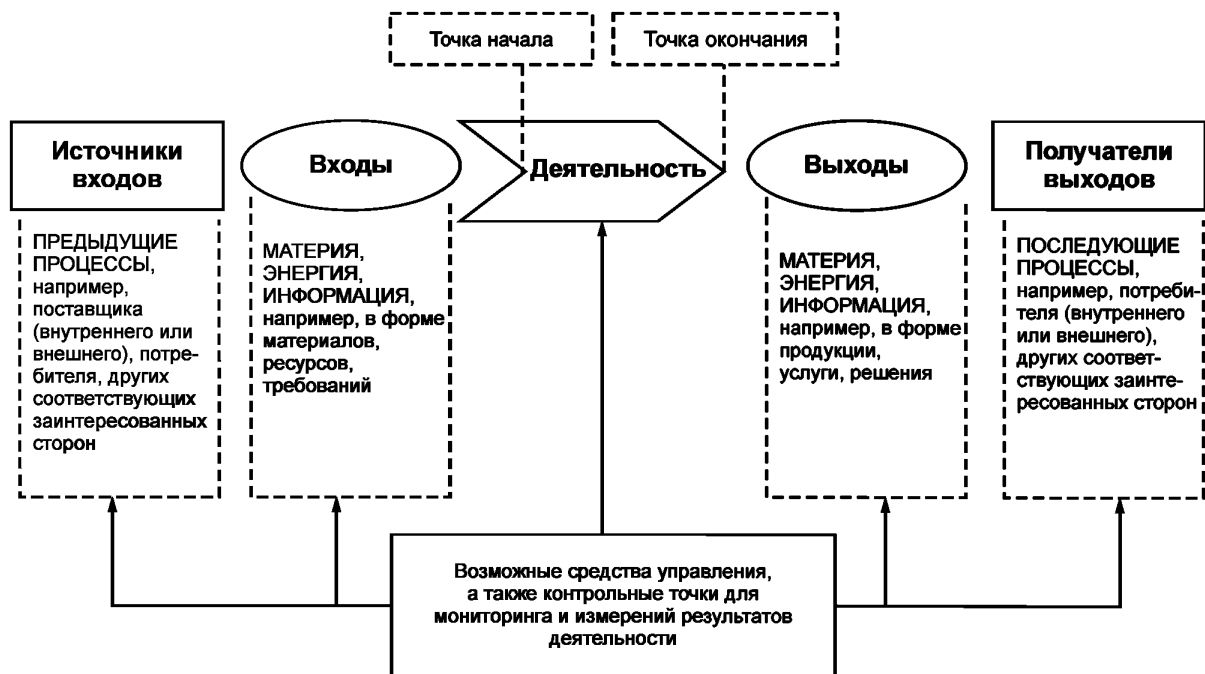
Точка начала

Точка окончания

Источники входов

ПРЕДЫДУЩИЕ ПРОЦЕССЫ, например, поставщика (внутреннего или внешнего), потребителя, других соответствующих заинтересованных сторон

Входы

МАТЕРИЯ, ЭНЕРГИЯ, ИНФОРМАЦИЯ, например, в форме материалов, ресурсов, требований

Деятельность

Выходы

МАТЕРИЯ, ЭНЕРГИЯ, ИНФОРМАЦИЯ, например, в форме продукции, услуги, решения

Получатели выходов

ПОСЛЕДУЮЩИЕ ПРОЦЕССЫ, например, потребителя (внутреннего или внешнего), других соответствующих заинтересованных сторон

Возможные средства управления, а также контрольные точки для мониторинга и измерений результатов деятельности